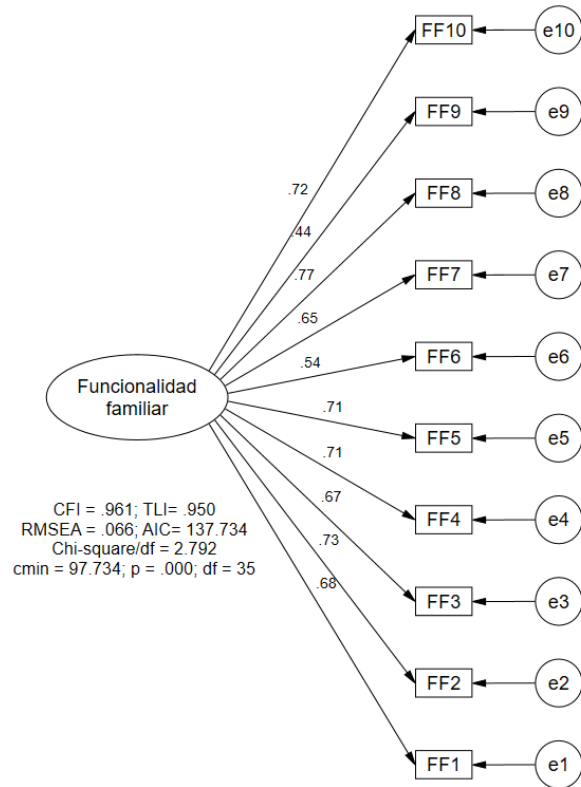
FF10
e10
FF9
e9
FF8
e8
FF7
e7
FF6
e6
FF5
e5
FF4
e4
FF3
e3
FF2
e2
FF1
e1

.72
.44
.77
.65
.54
.71
.71
.67
.73
.68

Funcionalidad familiar

CFI = .961; TLI= .950
RMSEA = .066; AIC= 137.734
Chi-square/df = 2.792
cmin = 97.734; p = .000; df = 35